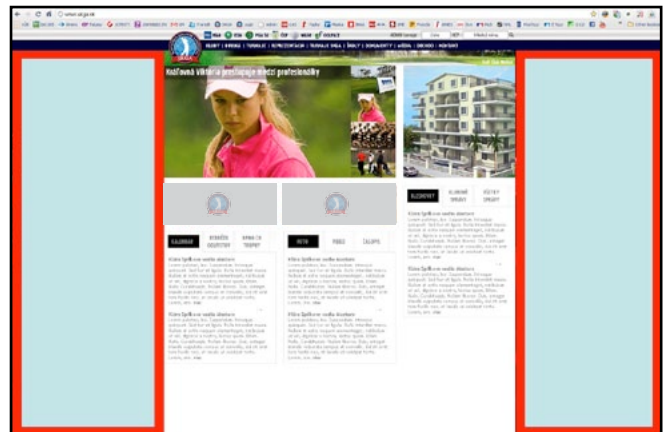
Kaiňová víťazka prestíženej medzi profesionálky

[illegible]

KALENDÁR

VÝSLEDKY

Krátke Správy na celkom
Lorem ipsum dolor sit amet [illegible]

Krátke Správy na celkom
Lorem ipsum dolor sit amet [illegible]

Krátke Správy na celkom
Lorem ipsum dolor sit amet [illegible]

Krátke Správy na celkom
Lorem ipsum dolor sit amet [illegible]

Krátke Správy na celkom
Lorem ipsum dolor sit amet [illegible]

Krátke Správy na celkom
Lorem ipsum dolor sit amet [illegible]